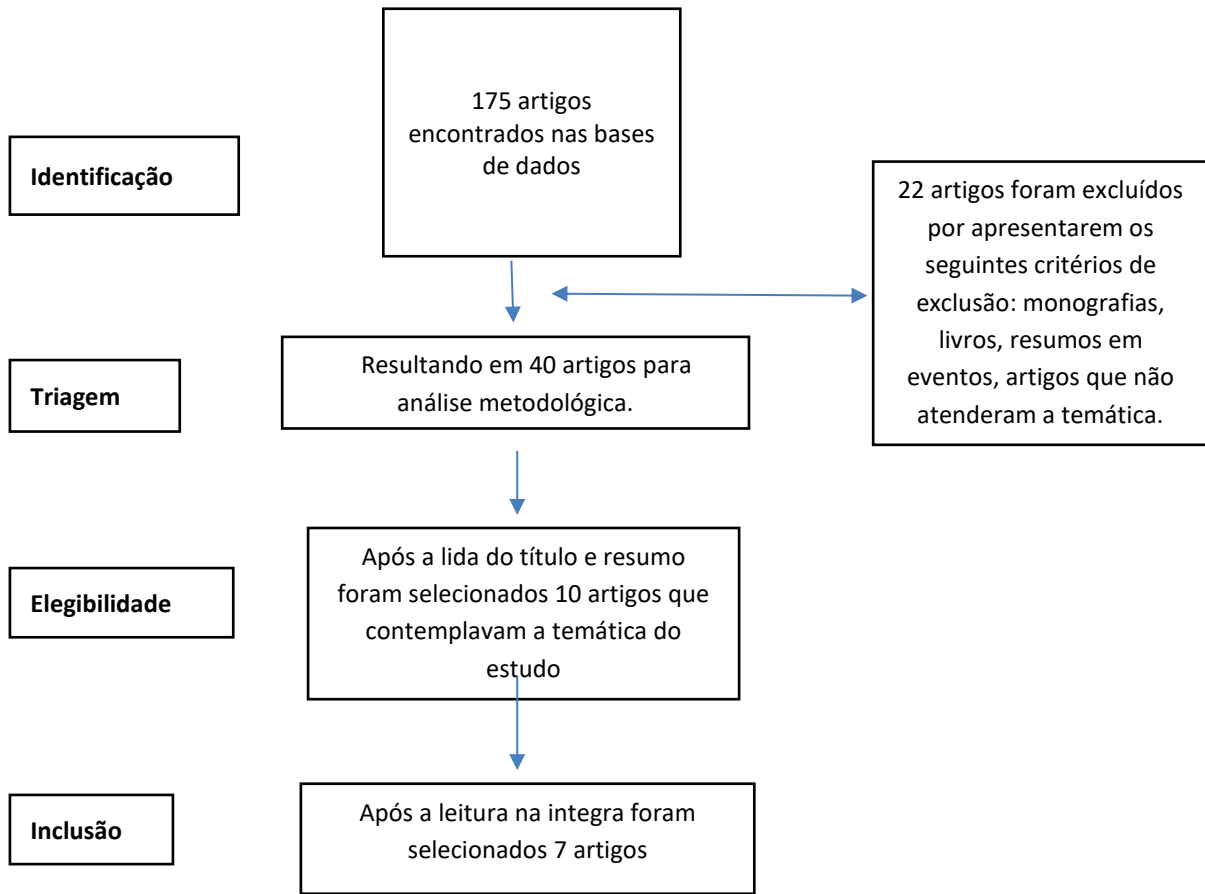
175 artigos encontrados nas bases de dados

Identificação

22 artigos foram excluídos por apresentarem os seguintes critérios de exclusão: monografias, livros, resumos em eventos, artigos que não atenderam a temática.

Triagem

Resultando em 40 artigos para análise metodológica.

Elegibilidade

Após a lida do título e resumo foram selecionados 10 artigos que contemplavam a temática do estudo

Inclusão

Após a leitura na integra foram selecionados 7 artigos